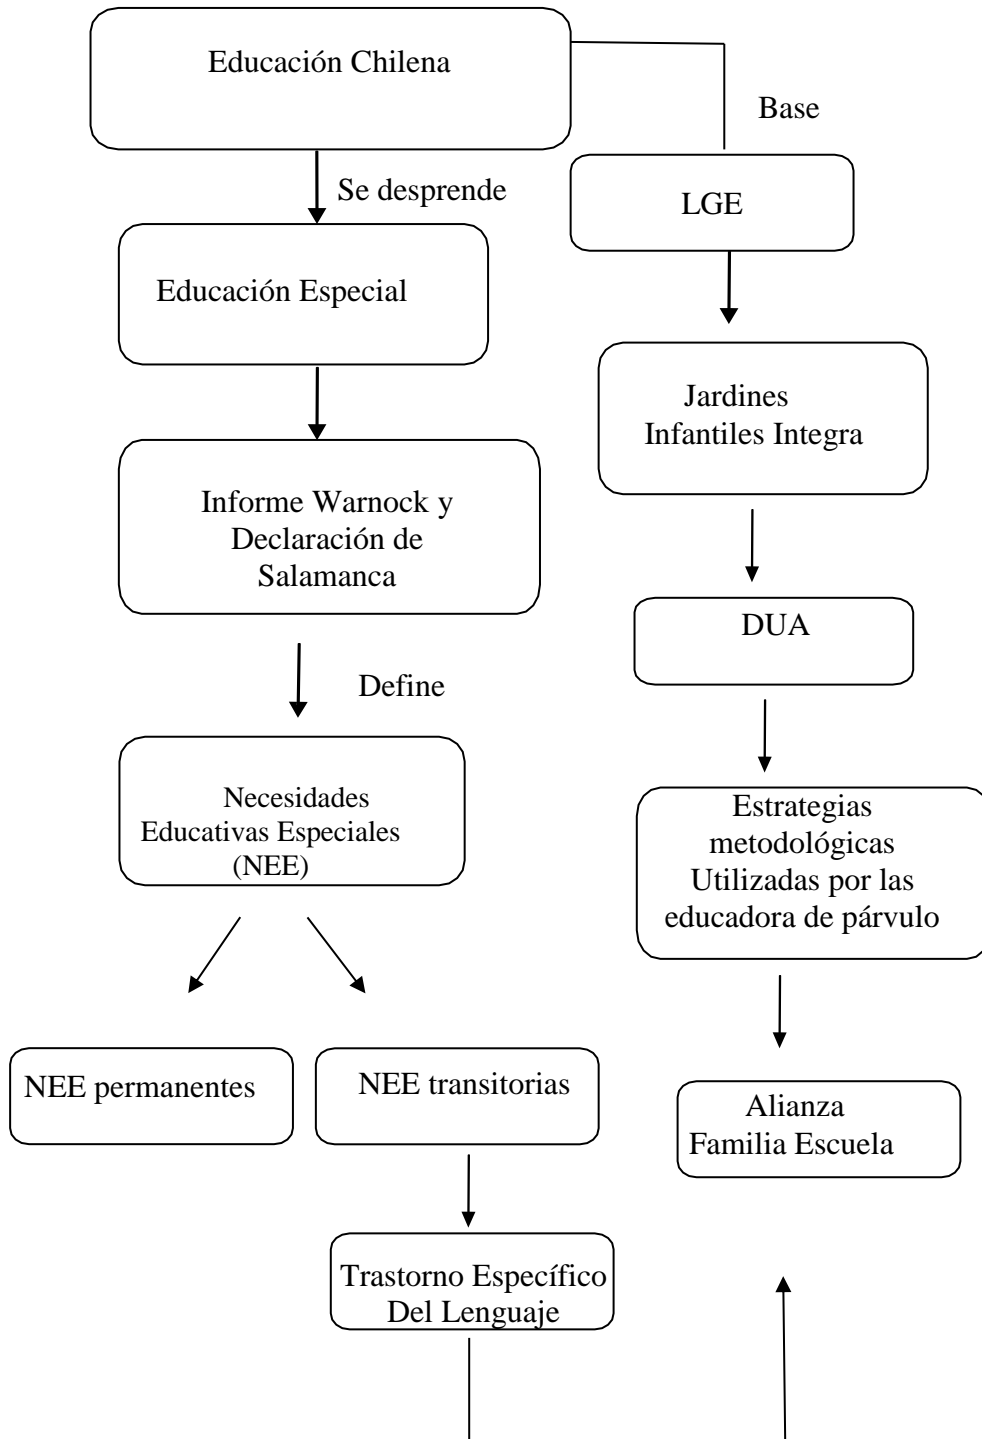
Educación Chilena

Base

Se desprende

LGE

Educación Especial

Jardines Infantiles Integra

Informe Warnock y Declaración de Salamanca

DUA

Define

Necesidades Educativas Especiales (NEE)

Estrategias metodológicas Utilizadas por las educadora de párvulo

NEE permanentes

NEE transitorias

Alianza Familia Escuela

Trastorno Específico Del Lenguaje